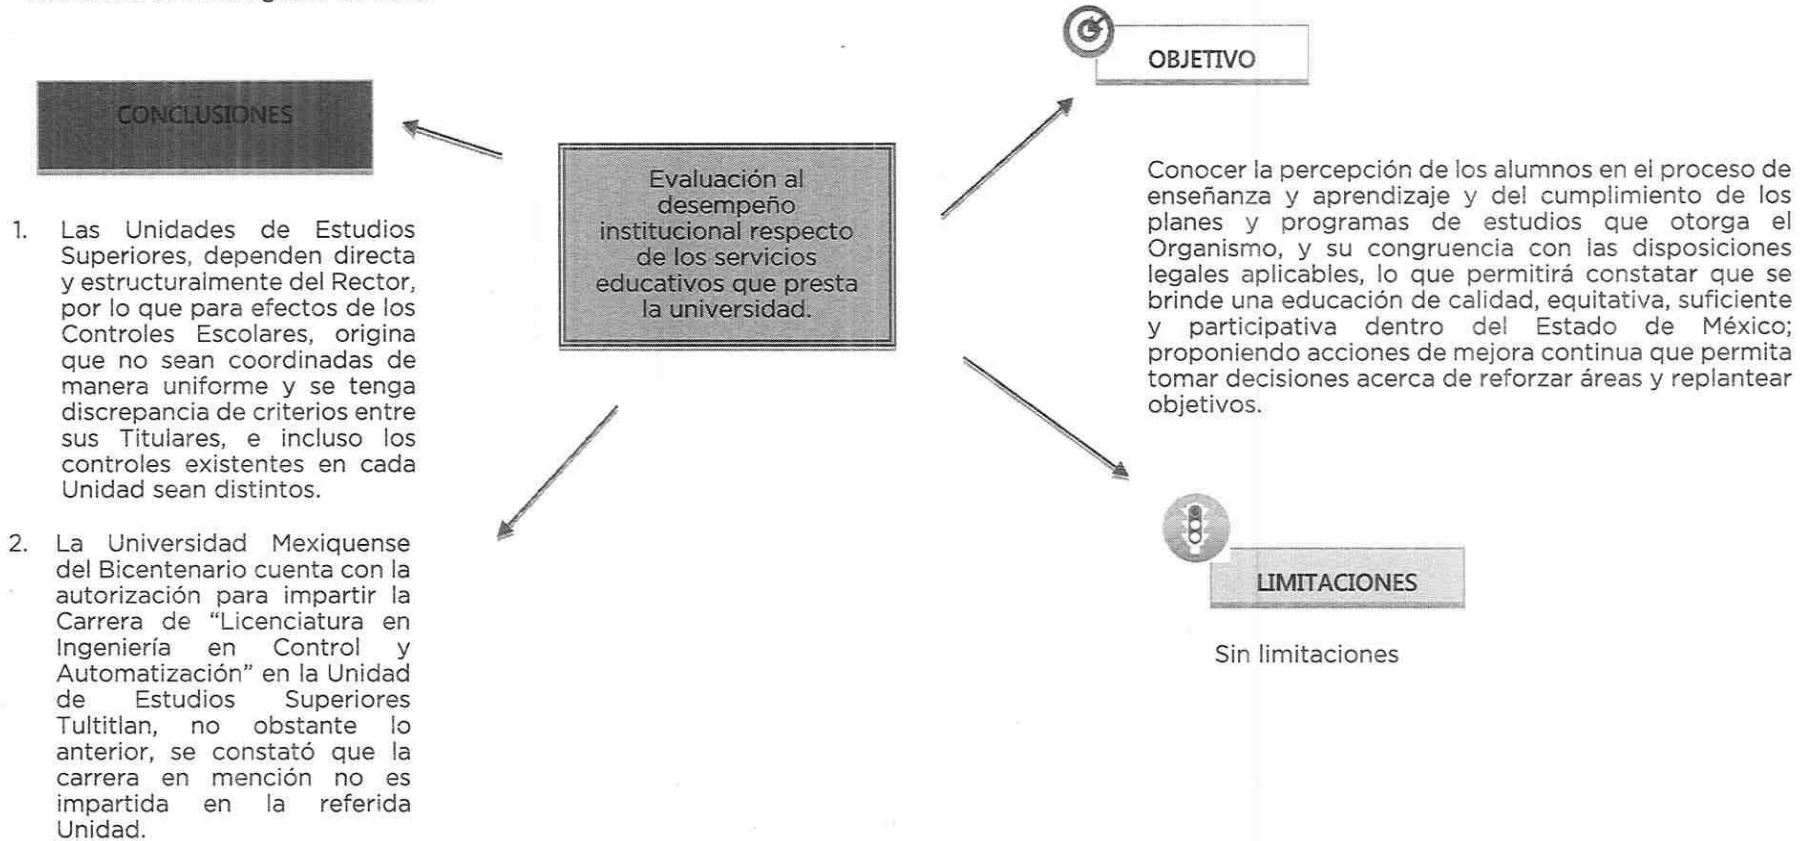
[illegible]

CONCLUSIONES

Evaluación al desempeño institucional respecto de los servicios educativos que presta la universidad.

OBJETIVO

Conocer la percepción de los alumnos en el proceso de enseñanza y aprendizaje y del cumplimiento de los planes y programas de estudios que otorga el Organismo, y su congruencia con las disposiciones legales aplicables, lo que permitirá constatar que se brinde una educación de calidad, equitativa, suficiente y participativa dentro del Estado de México; proponiendo acciones de mejora continua que permita tomar decisiones acerca de reforzar áreas y replantear objetivos.

1. Las Unidades de Estudios Superiores, dependen directa y estructuralmente del Rector, por lo que para efectos de los Controles Escolares, origina que no sean coordinadas de manera uniforme y se tenga discrepancia de criterios entre sus Titulares, e incluso los controles existentes en cada Unidad sean distintos.

2. La Universidad Mexiquense del Bicentenario cuenta con la autorización para impartir la Carrera de "Licenciatura en Ingeniería en Control y Automatización" en la Unidad de Estudios Superiores Tultitlan, no obstante lo anterior, se constató que la carrera en mención no es impartida en la referida Unidad.

LIMITACIONES

Sin limitaciones